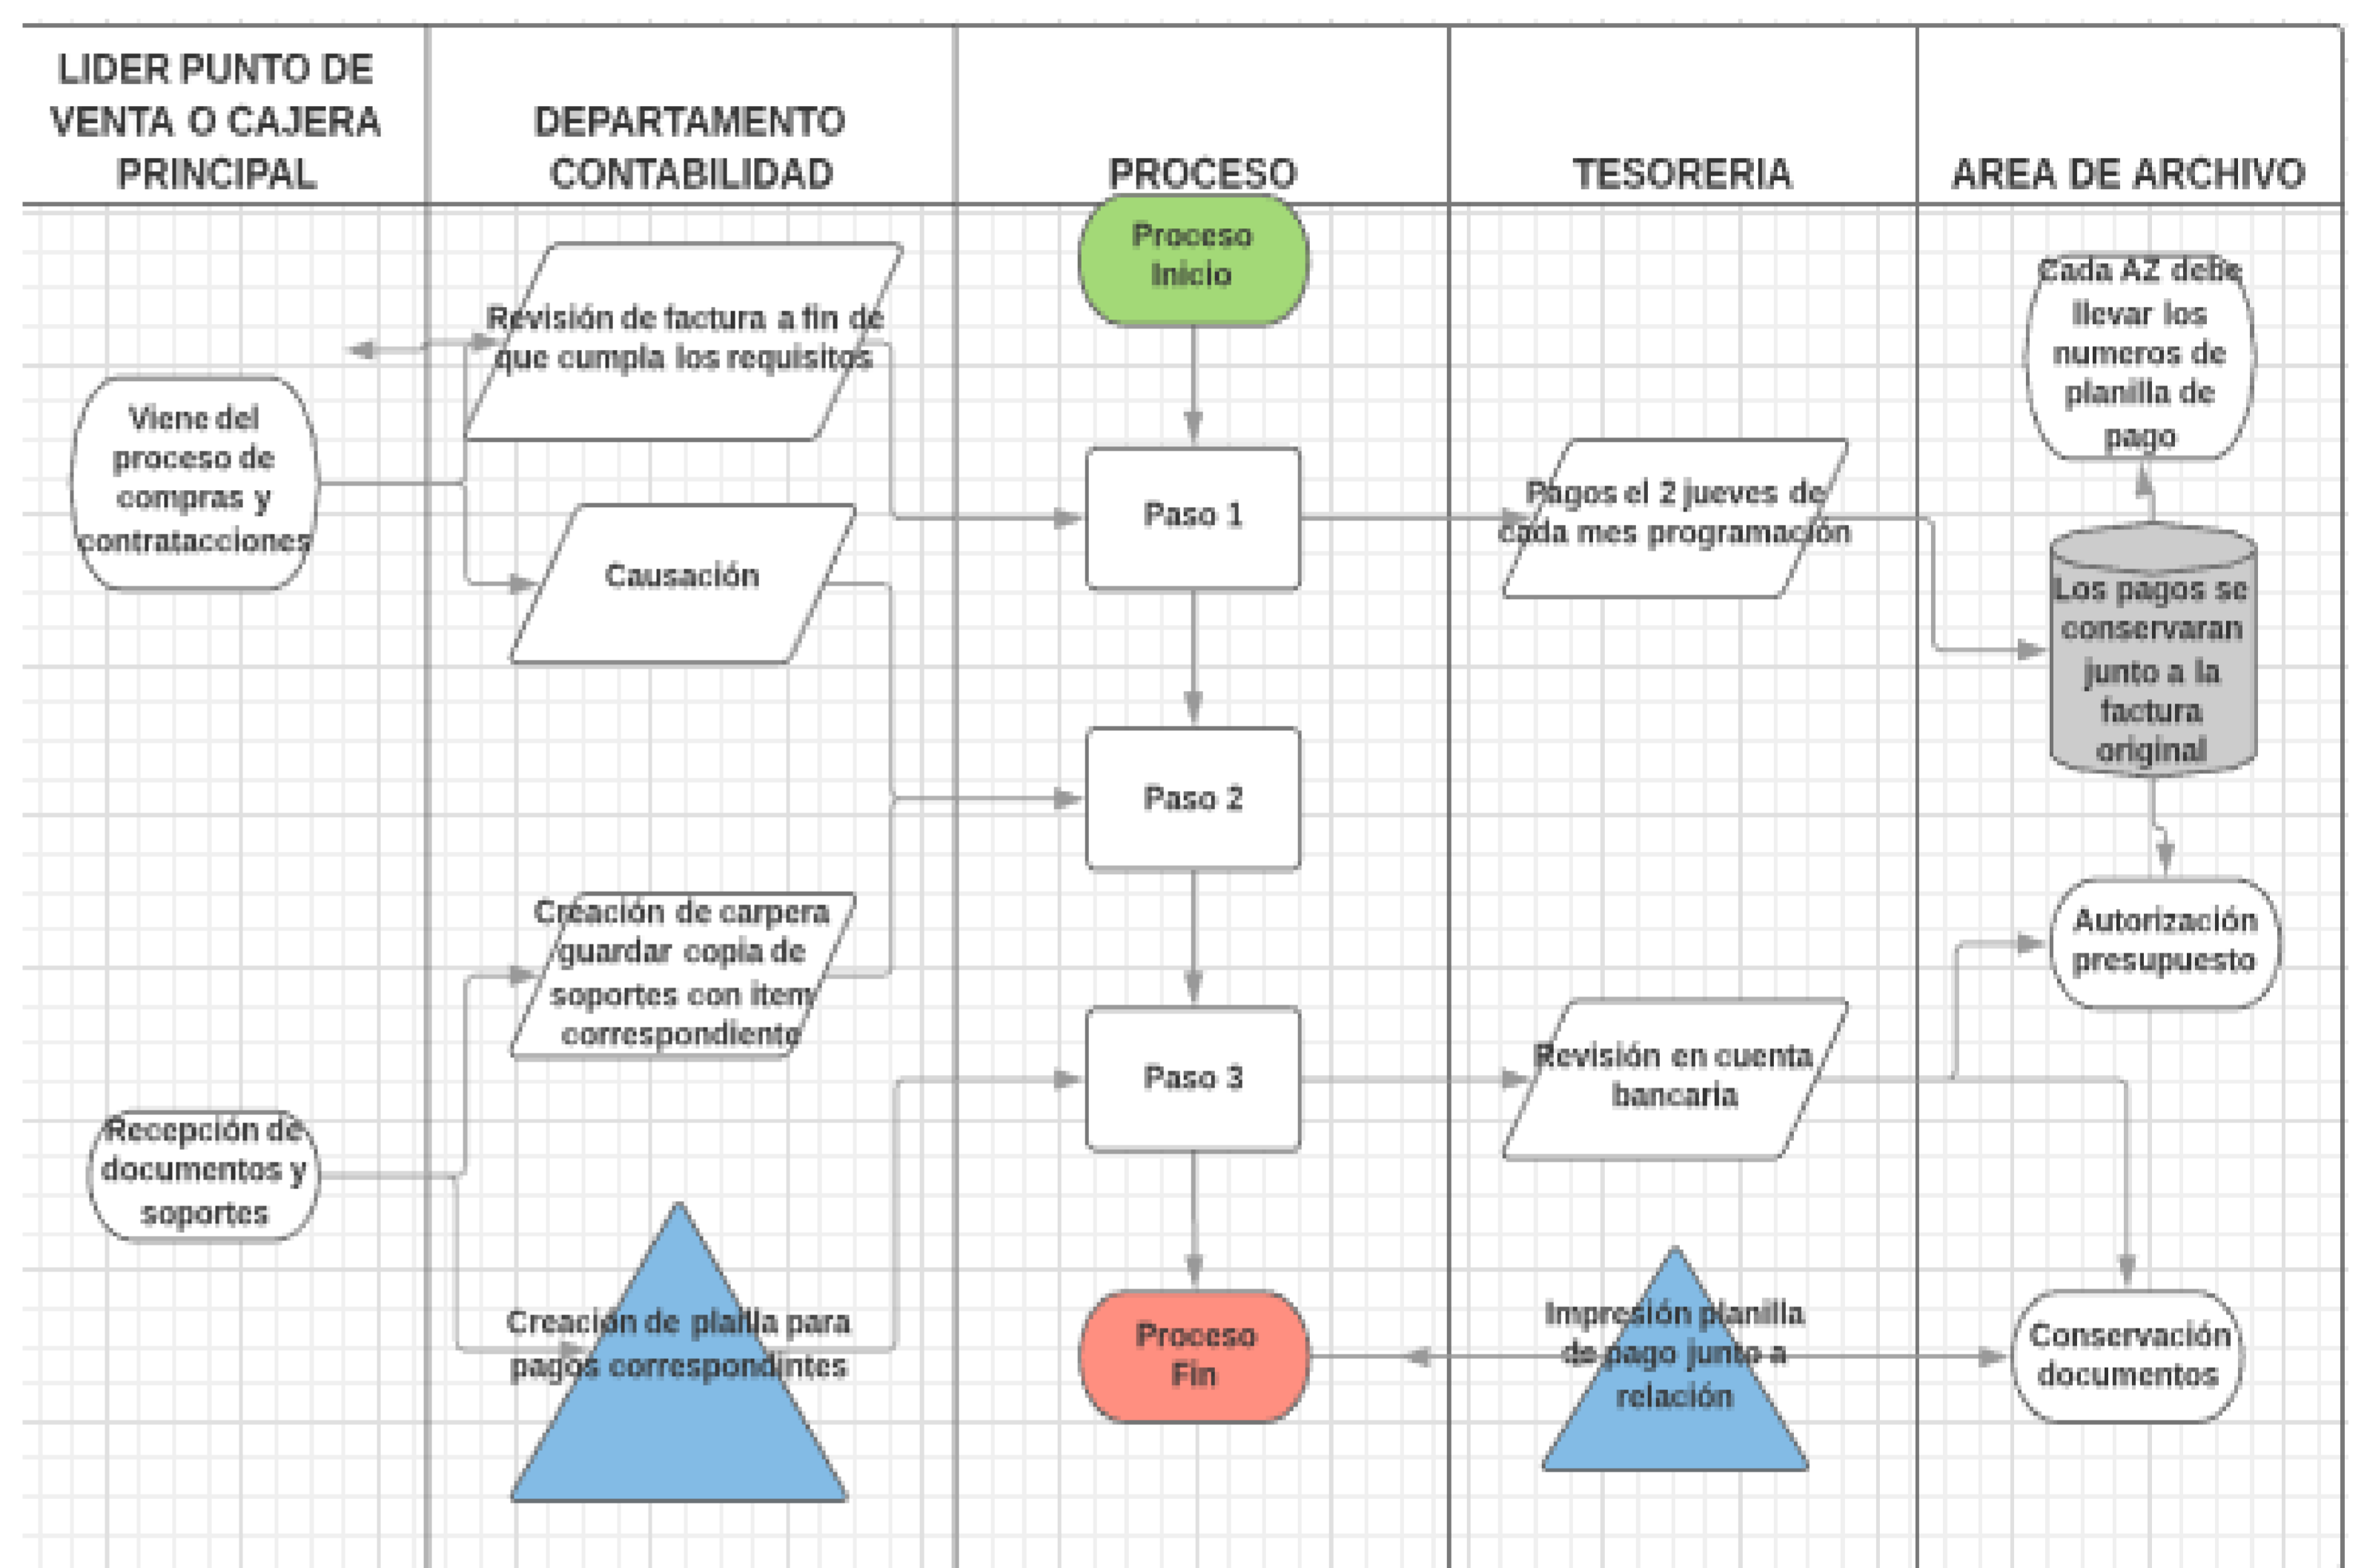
LIDER PUNTO DE VENTA O CAJERA PRINCIPAL

DEPARTAMENTO CONTABILIDAD

PROCESO

TESORERIA

AREA DE ARCHIVO

Proceso Inicio

Revisión de factura a fin de que cumpla los requisitos

Cada AZ debe llevar los numeros de planilla de pago

Viene del proceso de compras y contrataciones

Paso 1

Pagos el 2 jueves de cada mes programación

Causación

Los pagos se conservaran junto a la factura original

Paso 2

Creación de carpera guardar copia de soportes con item correspondiente

Autorización presupuesto

Paso 3

Revisión en cuenta bancaria

Recepción de documentos y soportes

Creación de plailla para pagos correspondintes

Proceso Fin

Impresión planilla de pago junto a relación

Conservación documentos